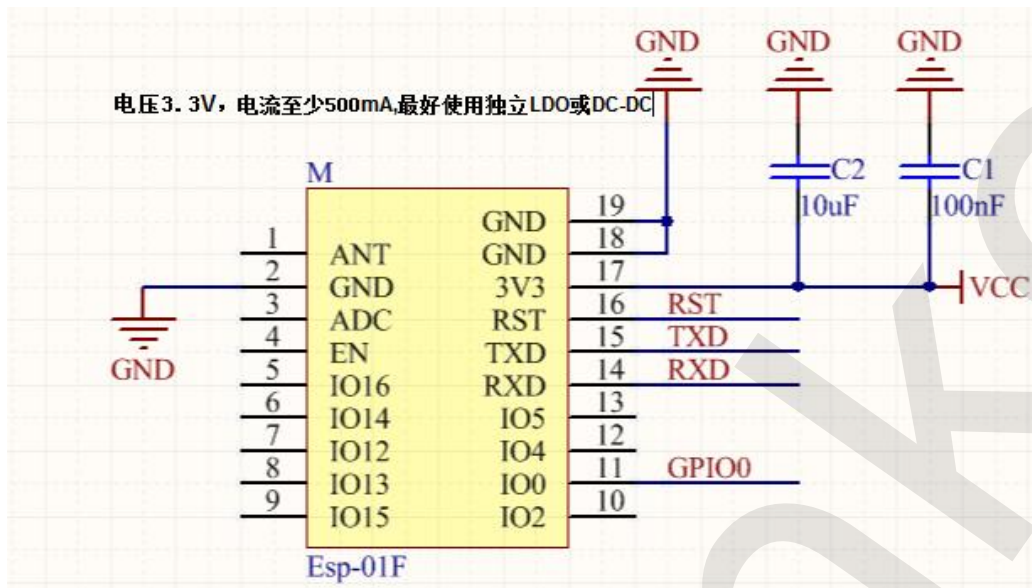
GND GND GND

电压3.3V，电流至少500mA,最好使用独立LDO或DC-DC

M

C2 10uF

C1 100nF

1 ANT
2 GND
3 ADC
4 EN
5 IO16
6 IO14
7 IO12
8 IO13
9 IO15

GND 19
GND 18
3V3 17
RST 16
TXD 15
RXD 14
IO5 13
IO4 12
IO0 11
IO2 10

RST
TXD
RXD
GPIO0

VCC

GND

Esp-01F